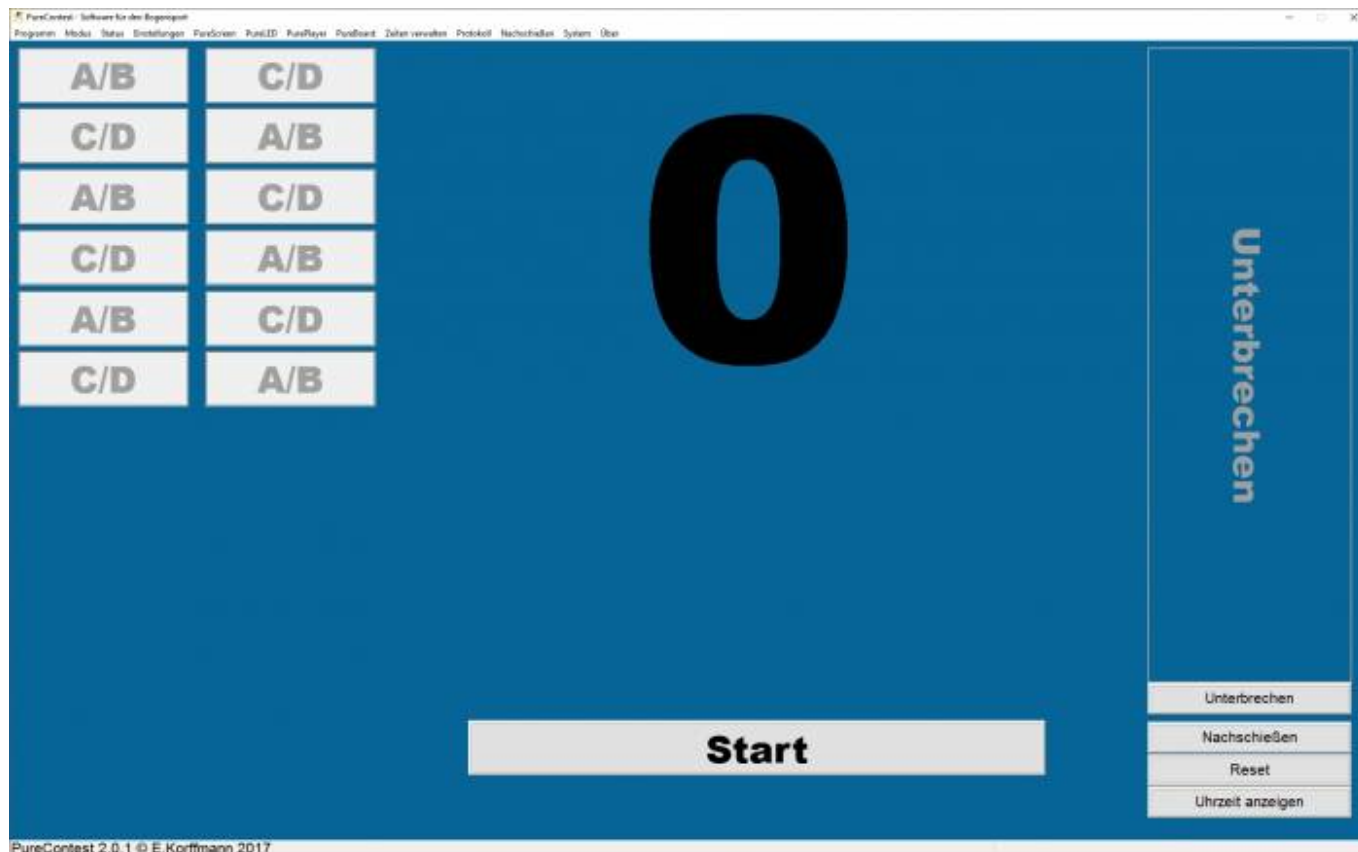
PureContest - Software für den Bogensport

Programm Modus Status Einstellungen PureScreen PureLED PurePlayer PureBoard Zeiten verwalten Protokoll Nachschießen System Über

| A/B | C/D |
|---|---|
| C/D | A/B |
| A/B | C/D |
| C/D | A/B |
| A/B | C/D |
| C/D | A/B |

0

Unterbrechen

Unterbrechen

Start

Nachschießen

Reset

Uhrzeit anzeigen

PureContest 2.0.1 © E.Korffmann 2017